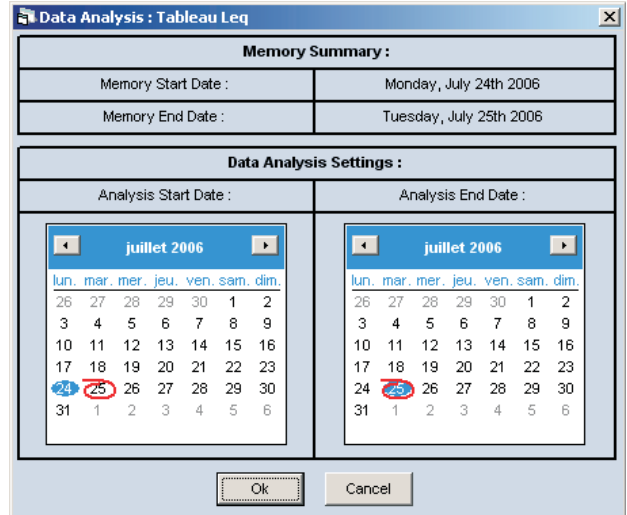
Data Analysis : Tableau Leq

| Memory Summary : | |
|---|---|
| Memory Start Date : | Monday, July 24th 2006 |
| Memory End Date : | Tuesday, July 25th 2006 |

Data Analysis Settings :

Analysis Start Date :

juillet 2006

| lun. | mar. | mer. | jeu. | ven. | sam. | dim. |
|---|---|---|---|---|---|---|
| 26 | 27 | 28 | 29 | 30 | 1 | 2 |
| 3 | 4 | 5 | 6 | 7 | 8 | 9 |
| 10 | 11 | 12 | 13 | 14 | 15 | 16 |
| 17 | 18 | 19 | 20 | 21 | 22 | 23 |
| 24 | 25 | 26 | 27 | 28 | 29 | 30 |
| 31 | 1 | 2 | 3 | 4 | 5 | 6 |

Analysis End Date :

juillet 2006

| lun. | mar. | mer. | jeu. | ven. | sam. | dim. |
|---|---|---|---|---|---|---|
| 26 | 27 | 28 | 29 | 30 | 1 | 2 |
| 3 | 4 | 5 | 6 | 7 | 8 | 9 |
| 10 | 11 | 12 | 13 | 14 | 15 | 16 |
| 17 | 18 | 19 | 20 | 21 | 22 | 23 |
| 24 | 25 | 26 | 27 | 28 | 29 | 30 |
| 31 | 1 | 2 | 3 | 4 | 5 | 6 |

Ok

Cancel